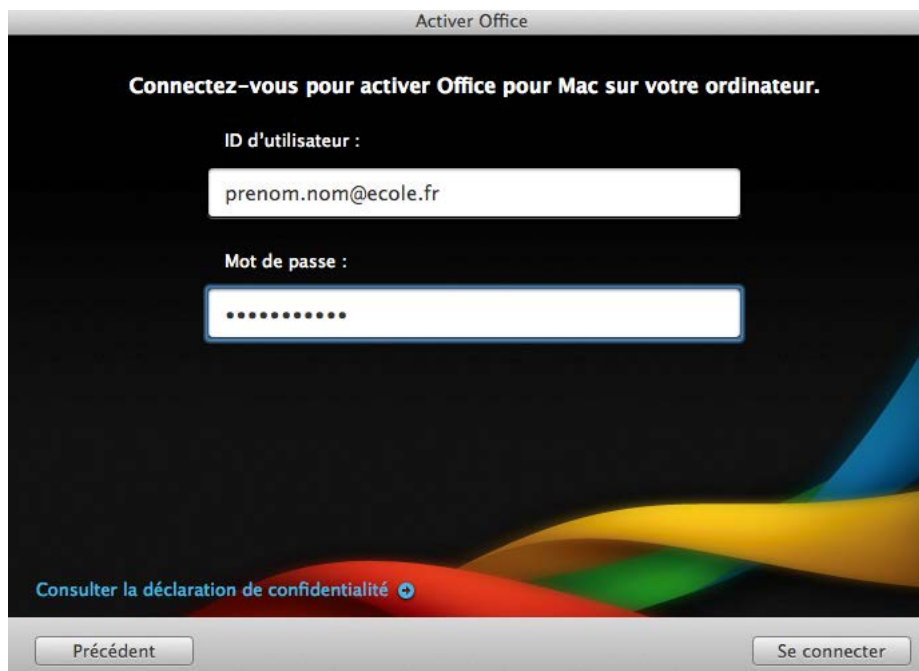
Activer Office

Connectez-vous pour activer Office pour Mac sur votre ordinateur.

ID d'utilisateur :

prenom.nom@ecole.fr

Mot de passe :

•••••••••••

Consulter la déclaration de confidentialité

Précédent

Se connecter